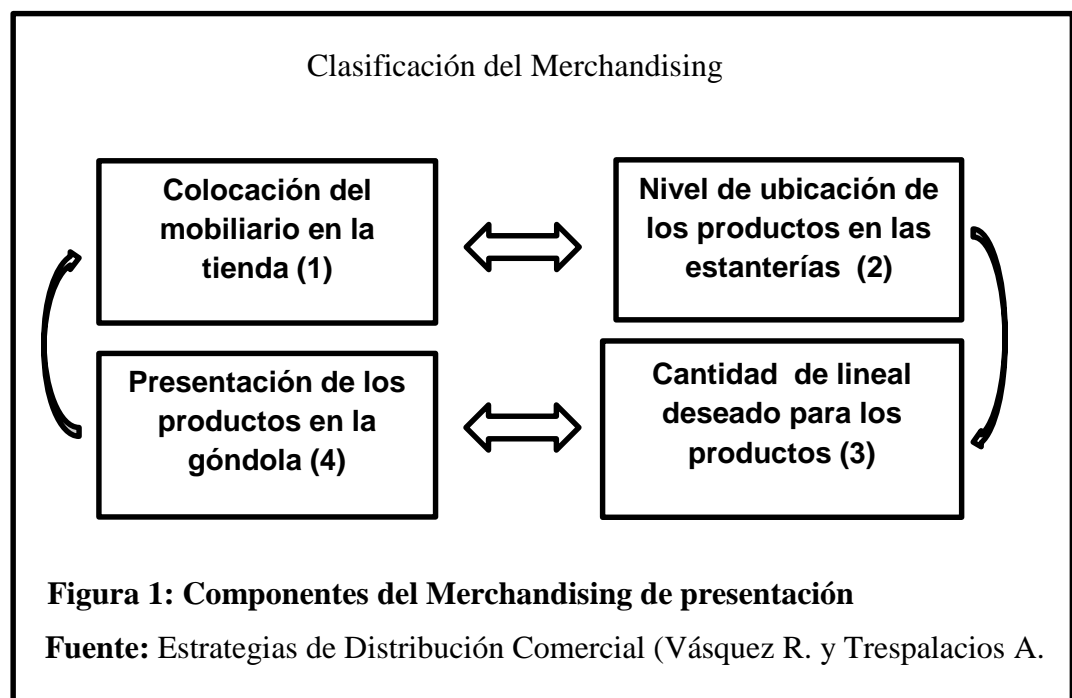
Clasificación del Merchandising

Colocación del mobiliario en la tienda (1)

Nivel de ubicación de los productos en las estanterías (2)

Presentación de los productos en la góndola (4)

Cantidad de lineal deseado para los productos (3)

**Figura 1: Componentes del Merchandising de presentación**

**Fuente:** Estrategias de Distribución Comercial (Vásquez R. y Trespalacios A.